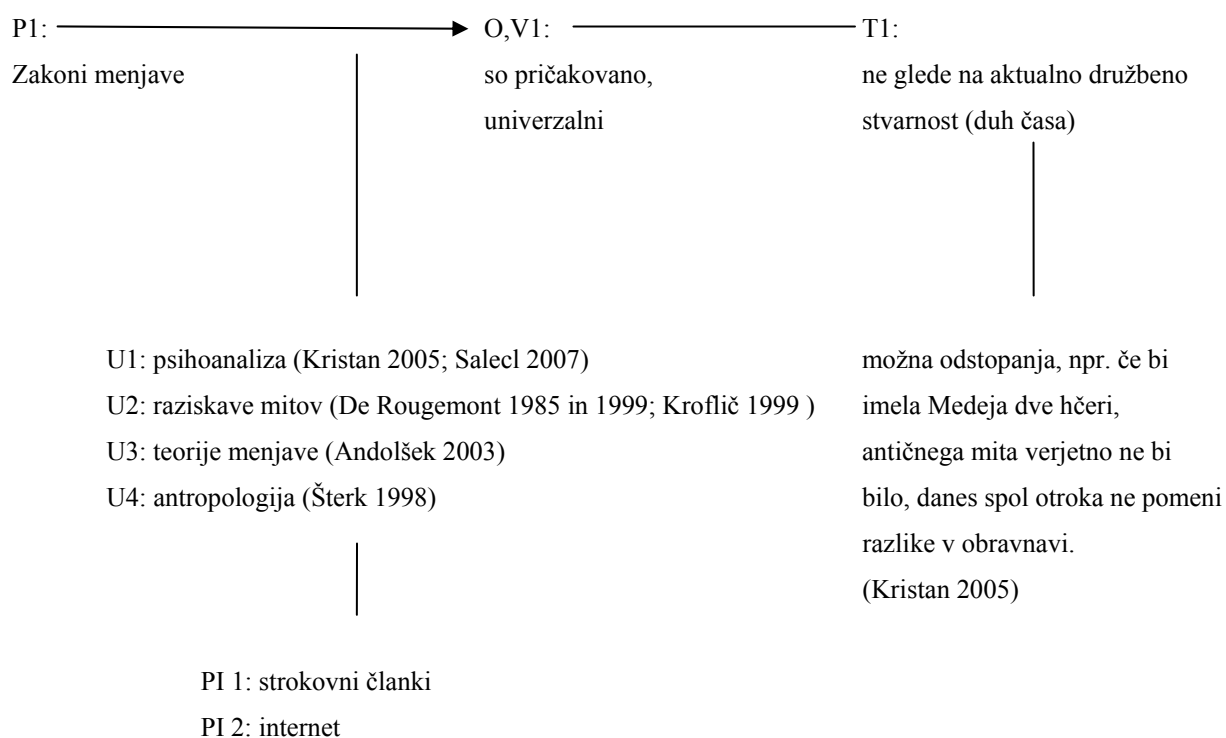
P1:

Zakoni menjave

O,V1:

so pričakovano, univerzalni

T1:

ne glede na aktualno družbeno stvarnost (duh časa)

U1: psihoanaliza (Kristan 2005; Salecl 2007)
U2: raziskave mitov (De Rougemont 1985 in 1999; Kroflič 1999 )
U3: teorije menjave (Andolšek 2003)
U4: antropologija (Šterk 1998)

možna odstopanja, npr. če bi imela Medeja dve hčeri, antičnega mita verjetno ne bi bilo, danes spol otroka ne pomeni razlike v obravnavi.
(Kristan 2005)

PI 1: strokovni članki
PI 2: internet